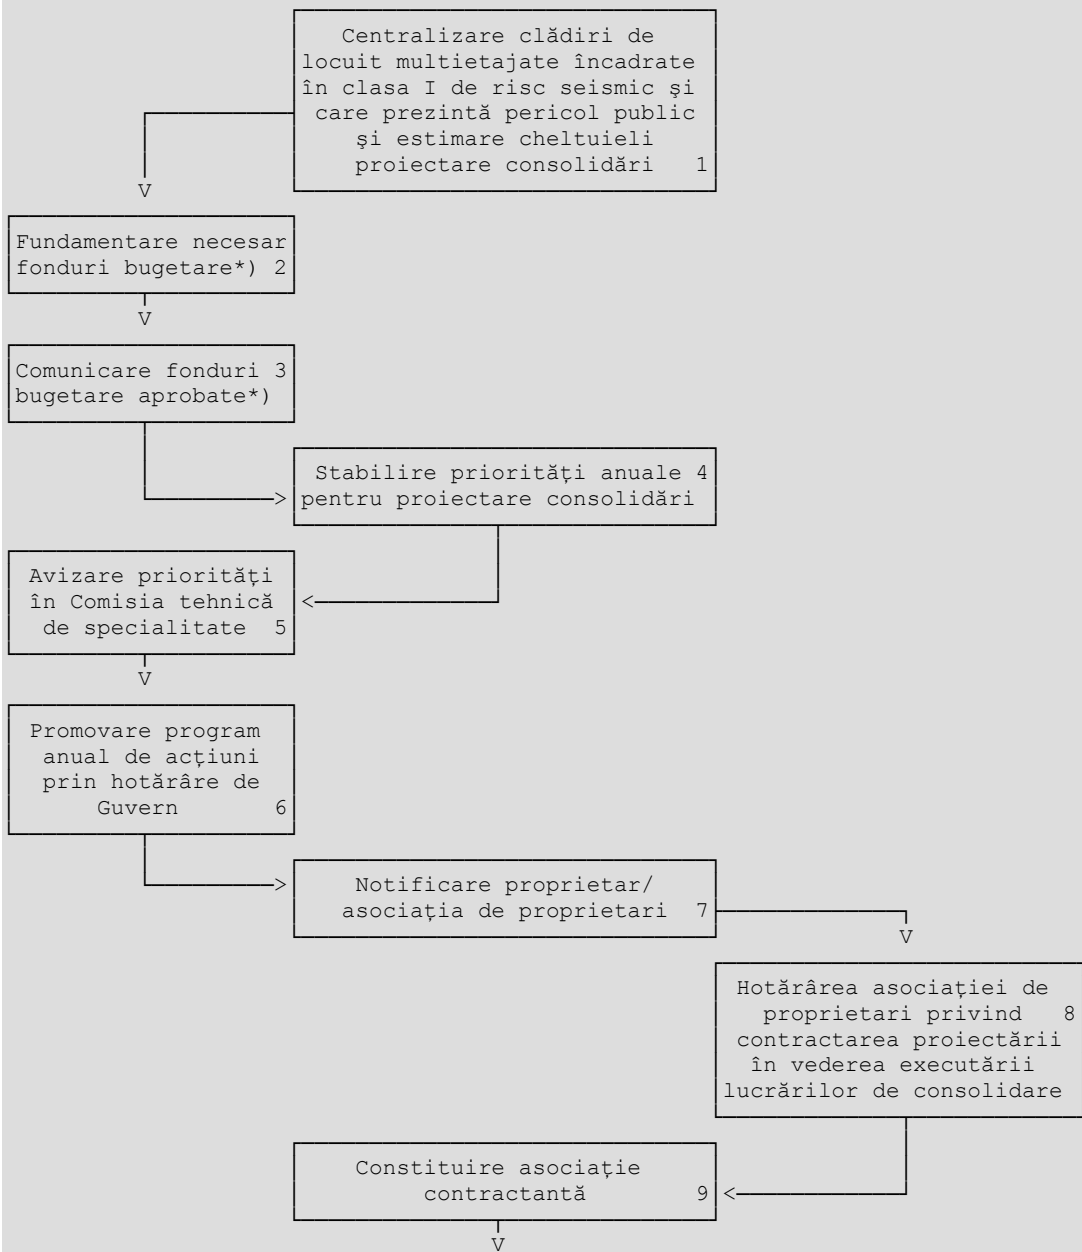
Centralizare clădiri de locuit multietajate încadrate în clasa I de risc seismic şi care prezintă pericol public şi estimare cheltuieli proiectare consolidări 1

V

Fundamentare necesar fonduri bugetare*) 2

V

Comunicare fonduri 3 bugetare aprobate*)

>

Stabilire priorităţi anuale 4 pentru proiectare consolidări

Avizare priorităţi în Comisia tehnică de specialitate 5

<

V

Promovare program anual de acţiuni prin hotărâre de Guvern 6

>

Notificare proprietar/ asociaţia de proprietari 7

V

Hotărârea asociaţiei de proprietari privind 8 contractarea proiectării în vederea executării lucrărilor de consolidare

Constituire asociaţie contractantă 9

<

V